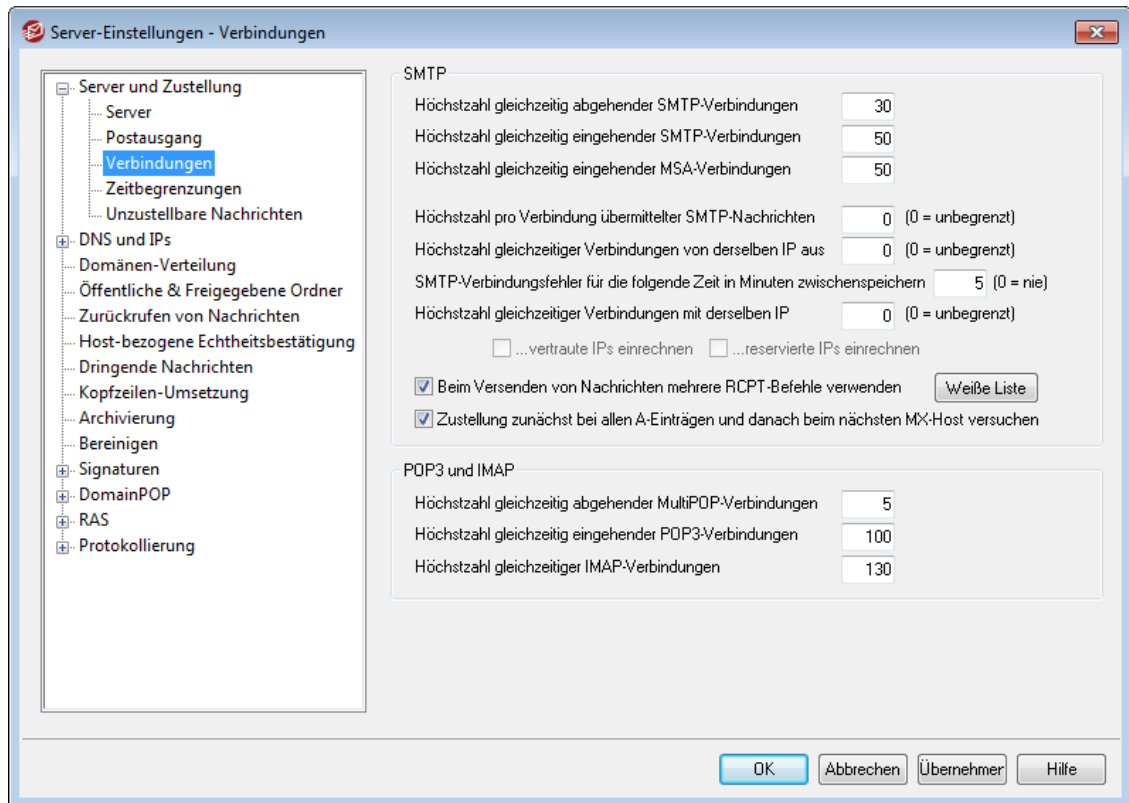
Server-Einstellungen - Verbindungen

Server und Zustellung
Server
Postausgang
Verbindungen
Zeitbegrenzungen
Unzustellbare Nachrichten
DNS und IPs
Domänen-Verteilung
Öffentliche & Freigegebene Ordner
Zurückrufen von Nachrichten
Host-bezogene Echtheitsbestätigung
Dringende Nachrichten
Kopfzeilen-Umsetzung
Archivierung
Bereinigen
Signaturen
DomainPOP
RAS
Protokollierung

SMTP
Höchstzahl gleichzeitig abgehender SMTP-Verbindungen 30
Höchstzahl gleichzeitig eingehender SMTP-Verbindungen 50
Höchstzahl gleichzeitig eingehender MSA-Verbindungen 50
Höchstzahl pro Verbindung übermittelter SMTP-Nachrichten 0 (0 = unbegrenzt)
Höchstzahl gleichzeitiger Verbindungen von derselben IP aus 0 (0 = unbegrenzt)
SMTP-Verbindungsfehler für die folgende Zeit in Minuten zwischenspeichern 5 (0 = nie)
Höchstzahl gleichzeitiger Verbindungen mit derselben IP 0 (0 = unbegrenzt)
...vertraute IPs einrechnen ...reservierte IPs einrechnen
Beim Versenden von Nachrichten mehrere RCPT-Befehle verwenden Weiße Liste
Zustellung zunächst bei allen A-Einträgen und danach beim nächsten MX-Host versuchen

POP3 und IMAP
Höchstzahl gleichzeitig abgehender MultiPOP-Verbindungen 5
Höchstzahl gleichzeitig eingehender POP3-Verbindungen 100
Höchstzahl gleichzeitiger IMAP-Verbindungen 130

OK Abbrechen Übernehmen Hilfe